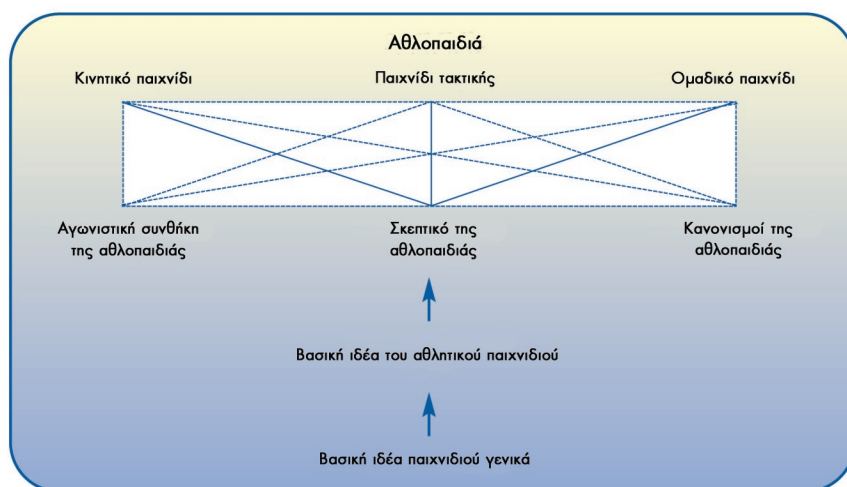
Αθλοπαιδιά

Κινητικό παιχνίδι

Παιχνίδι τακτικής

Ομαδικό παιχνίδι

Αγωνιστική συνθήκη της αθλοπαιδιάς

Σκεπτικό της αθλοπαιδιάς

Κανονισμοί της αθλοπαιδιάς

Βασική ιδέα του αθλητικού παιχνιδιού

Βασική ιδέα παιχνιδιού γενικά